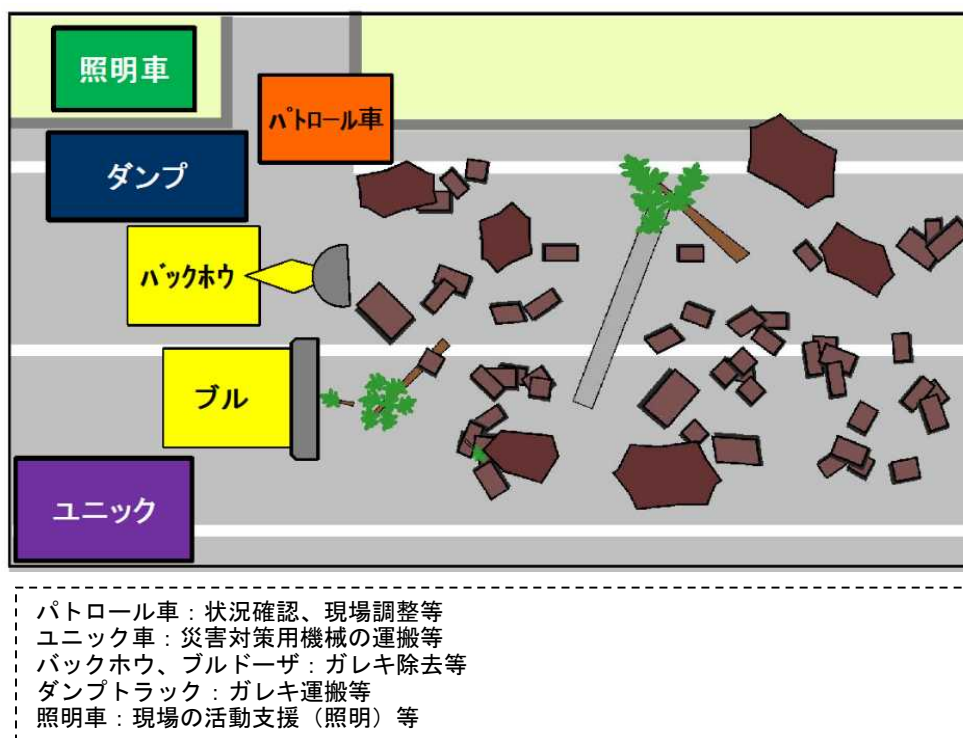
照明車

パトロール車

ダンプ

バックホウ

ブル

ユニック

パトロール車：状況確認、現場調整等
ユニック車：災害対策用機械の運搬等
バックホウ、ブルドーザ：ガレキ除去等
ダンプトラック：ガレキ運搬等
照明車：現場の活動支援（照明）等